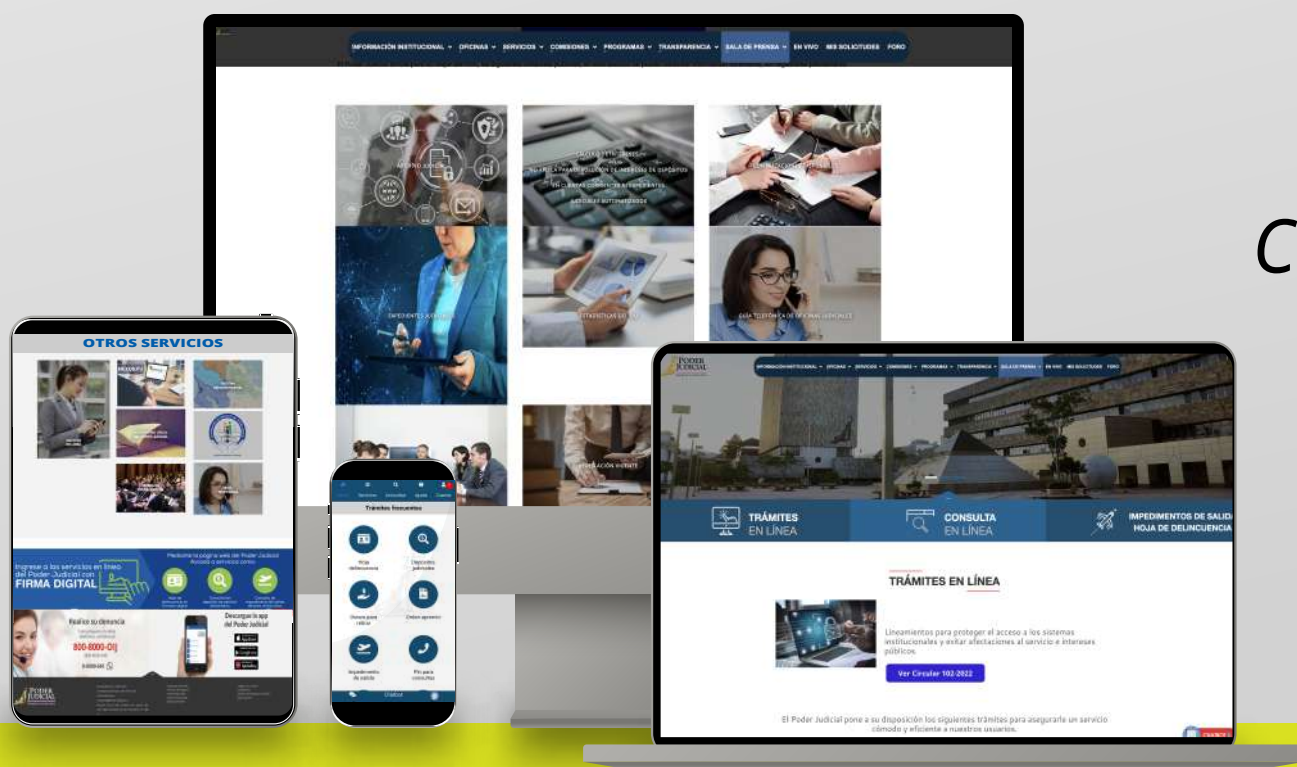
INFORMACIÓN INSTITUCIONAL · OFICINAS · SERVICIOS · COMISIONES · PROGRAMAS · TRANSPARENCIA · SALA DE PRENSA · EN VIVO · MIS SOLICITUDES · FORO

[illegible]

EXPEDIENTES JUDICIALES

ESTADÍSTICAS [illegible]

GUÍA TELEFÓNICA DE OFICINAS JUDICIALES

NOTIFICACIÓN VIGENTE

C

OTROS SERVICIOS

Ingrese a los servicios en línea del Poder Judicial con FIRMA DIGITAL

Mediante la página web del Poder Judicial Accede a servicios como:

Realice su denuncia

800-8000-OIJ

Descargue la app del Poder Judicial

PODER JUDICIAL

Trámites frecuentes

Hoja delincuencia

Depósitos judiciales

Ordene apremio

Impedimento de salida

Pin para consultas

Chatbot

PODER JUDICIAL

INFORMACIÓN INSTITUCIONAL · OFICINAS · SERVICIOS · COMISIONES · PROGRAMAS · TRANSPARENCIA · SALA DE PRENSA · EN VIVO · MIS SOLICITUDES · FORO

TRÁMITES EN LÍNEA

CONSULTA EN LÍNEA

IMPEDIMENTOS DE SALIDA HOJA DE DELINCUENCIA

TRÁMITES EN LÍNEA

Lineamientos para proteger el acceso a los sistemas institucionales y evitar afectaciones al servicio e intereses públicos.

Ver Circular 102-2022

El Poder Judicial pone a su disposición los siguientes trámites para asegurarle un servicio cómodo y eficiente a nuestros usuarios.

CHATBOT